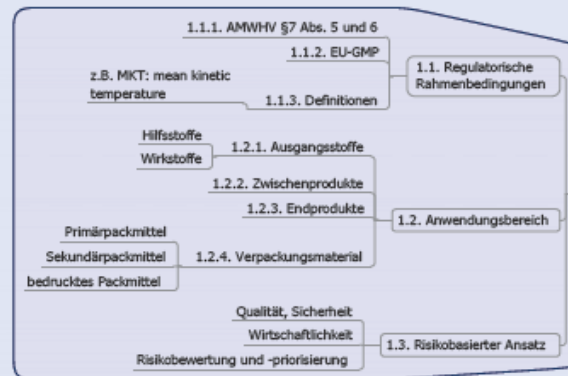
1.1.1. AMWHV §7 Abs. 5 und 6

1.1.2. EU-GMP

z.B. MKT: mean kinetic temperature

1.1.3. Definitionen

1.1. Regulatorische Rahmenbedingungen

Hilfsstoffe

Wirkstoffe

1.2.1. Ausgangsstoffe

1.2.2. Zwischenprodukte

1.2.3. Endprodukte

1.2. Anwendungsbereich

Primärpackmittel

Sekundärpackmittel

bedrucktes Packmittel

1.2.4. Verpackungsmaterial

Qualität, Sicherheit

Wirtschaftlichkeit

Risikobewertung und -priorisierung

1.3. Risikobasierter Ansatz